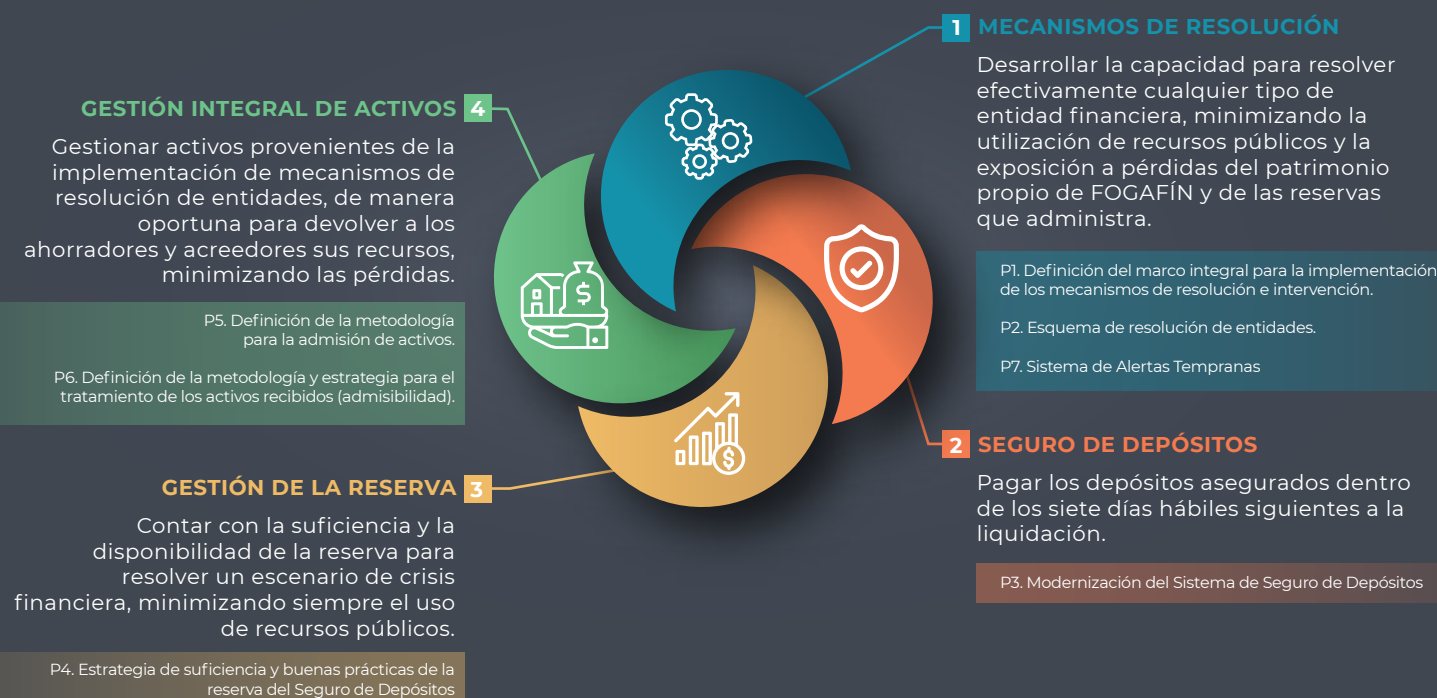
1 MECANISMOS DE RESOLUCIÓN

Desarrollar la capacidad para resolver efectivamente cualquier tipo de entidad financiera, minimizando la utilización de recursos públicos y la exposición a pérdidas del patrimonio propio de FOGAFÍN y de las reservas que administra.

P1. Definición del marco integral para la implementación de los mecanismos de resolución e intervención.

P2. Esquema de resolución de entidades.

P7. Sistema de Alertas Tempranas

GESTIÓN INTEGRAL DE ACTIVOS 4

Gestionar activos provenientes de la implementación de mecanismos de resolución de entidades, de manera oportuna para devolver a los ahorradores y acreedores sus recursos, minimizando las pérdidas.

P5. Definición de la metodología para la admisión de activos.

P6. Definición de la metodología y estrategia para el tratamiento de los activos recibidos (admisibilidad).

2 SEGURO DE DEPÓSITOS

Pagar los depósitos asegurados dentro de los siete días hábiles siguientes a la liquidación.

P3. Modernización del Sistema de Seguro de Depósitos

GESTIÓN DE LA RESERVA 3

Contar con la suficiencia y la disponibilidad de la reserva para resolver un escenario de crisis financiera, minimizando siempre el uso de recursos públicos.

P4. Estrategia de suficiencia y buenas prácticas de la reserva del Seguro de Depósitos